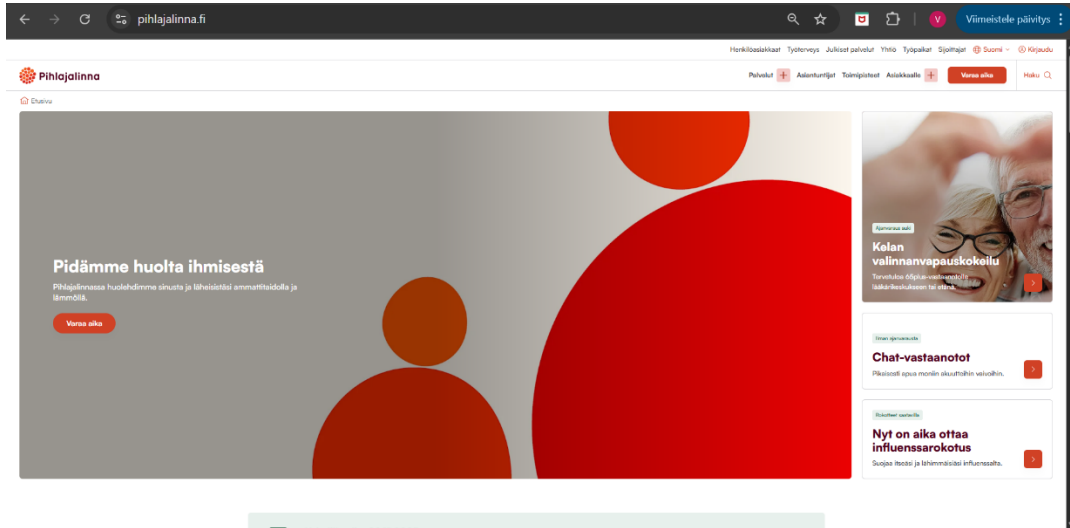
pihlajalinna.fi

Viimeistele päivitys

Henkilöasiakkaat Työterveys Julkiset palvelut Yhtiö Työpaikat Sijoittajat Suomi Kirjaudu

Pihlajalinna

Palvelut Asiantuntijat Toimipisteet Asiakkaalle Varaa aika Haku

Etusivu

Pidämme huolta ihmisestä

Pihlajalinnassa huolehdimme sinusta ja läheisistäsi ammattitaidolla ja lämmöllä.

Varaa aika

Ajankohtaista

Kelan valinnanvapauskokeilu

Tervetuloa Oöplus-vastaanotolle lääkärikeskukseen tai etänä.

Oman ajanvaraus

Chat-vastaanotot

Pikaisesti apua moniin akuutteihin vaivoihin.

Rokotteet aikuisille

Nyt on aika ottaa influenssarokotus

Suojaa itsesi ja lähimmäisesi influenssalta.